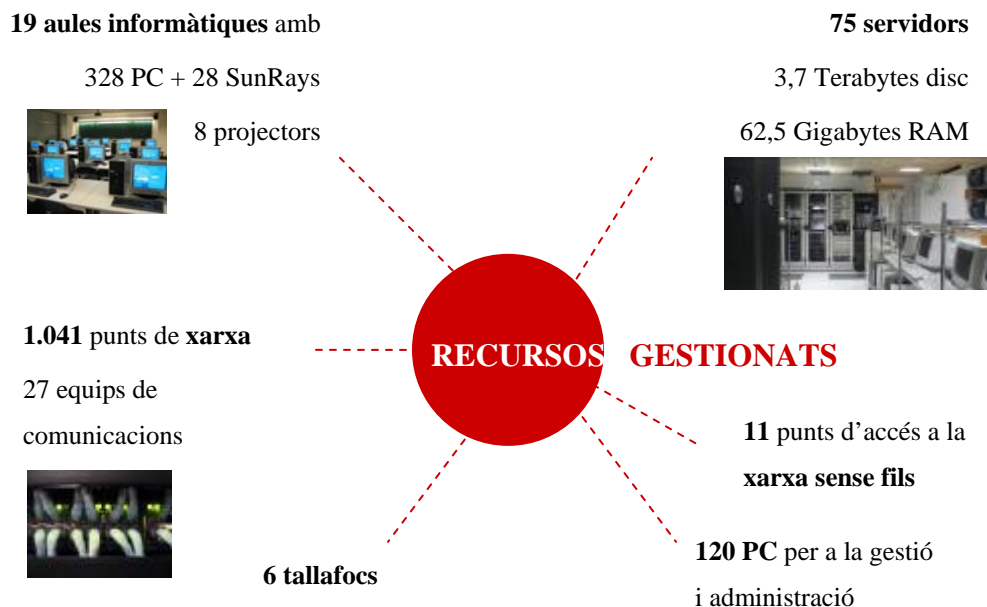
**19 aules informàtiques** amb

328 PC + 28 SunRays

8 projectors

**75 servidors**

3,7 Terabytes disc

62,5 Gigabytes RAM

**1.041** punts de **xarxa**

27 equips de comunicacions

**RECURSOS GESTIONATS**

**11** punts d'accés a la **xarxa sense fils**

**6 tallafocs**

**120 PC** per a la gestió i administració